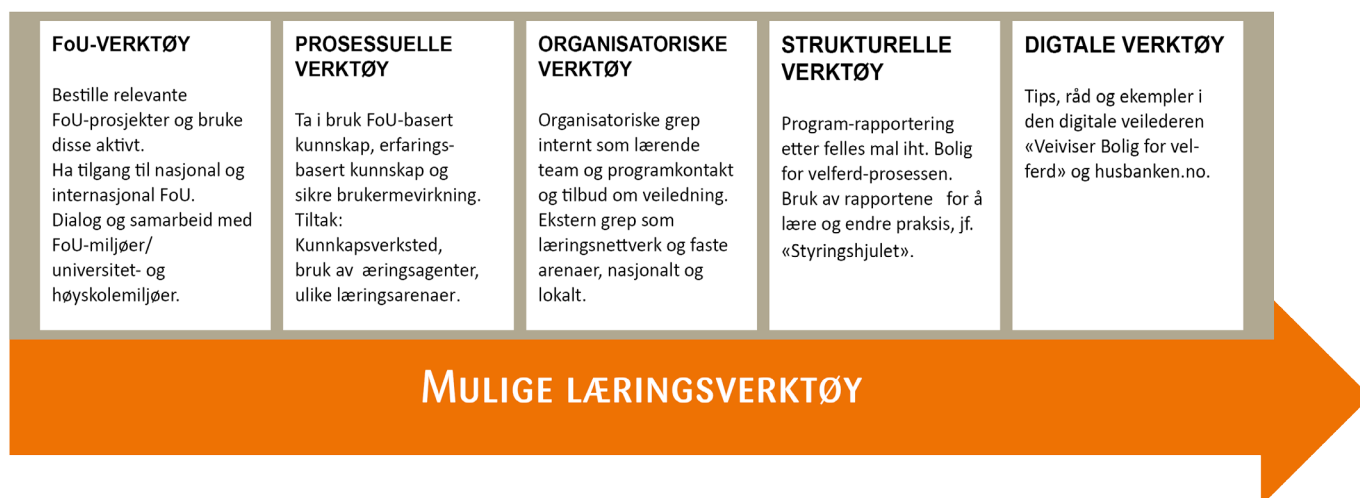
FoU-VERKTØY

Bestille relevante FoU-prosjekter og bruke disse aktivt.
Ha tilgang til nasjonal og internasjonal FoU.
Dialog og samarbeid med FoU-miljøer/ universitet- og høyskolemiljøer.

PROSESSUELLE VERKTØY

Ta i bruk FoU-basert kunnskap, erfaringsbasert kunnskap og sikre brukermevirkning.
Tiltak:
Kunnkapsverksted, bruk av æringsagenter, ulike læringsarenaer.

ORGANISATORISKE VERKTØY

Organisatoriske grep internt som lærende team og programkontakt og tilbud om veiledning.
Ekstern grep som læringsnettverk og faste arenaer, nasjonalt og lokalt.

STRUKTURELLE VERKTØY

Program-rapportering etter felles mal iht. Bolig for velferd-prosessen.
Bruk av rapportene for å lære og endre praksis, jf. «Styringshjulet».

DIGTALE VERKTØY

Tips, råd og ekempler i den digitale veilederen «Veiviser Bolig for velferd» og husbanken.no.

MULIGE LÆRINGSVERKTØY